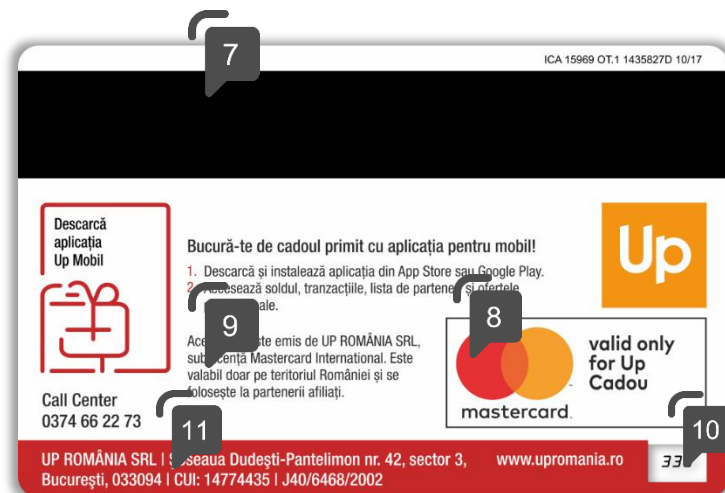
7

ICA 15969 OT.1 1435827D 10/17

Descarcă aplicația Up Mobil

Bucură-te de cadoul primit cu aplicația pentru mobil!

1. Descarcă și instalează aplicația din App Store sau Google Play.
2. Accesează soldul, tranzacțiile, lista de parteneri și ofertele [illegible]ale.

9

Ace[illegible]ste emis de UP ROMÂNIA SRL, sub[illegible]ență Mastercard International. Este valabil doar pe teritoriul României și se folosește la partenerii afiliați.

8

Up

valid only for Up Cadou

mastercard.

Call Center
0374 66 22 73

11

10

UP ROMÂNIA SRL | S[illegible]seaua Dudești-Pantelimon nr. 42, sector 3, București, 033094 | CUI: 14774435 | J40/6468/2002

www.upromania.ro

33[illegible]